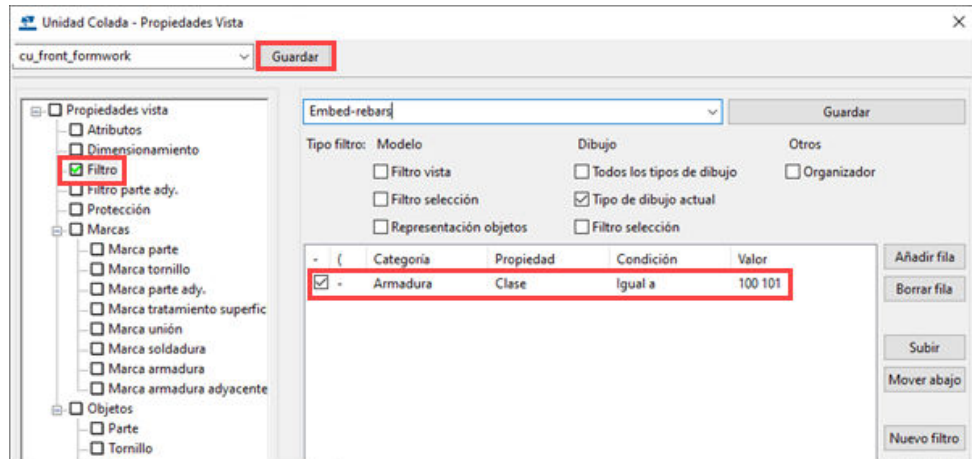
Unidad Colada - Propiedades Vista

cu_front_formwork

Guardar

Propiedades vista
Atributos
Dimensionamiento
Filtro
Filtro parte ady.
Protección
Marcas
Marca parte
Marca tornillo
Marca parte ady.
Marca tratamiento superfic
Marca unión
Marca soldadura
Marca armadura
Marca armadura adyacente
Objetos
Parte
Tornillo

Embed-rebars

Guardar

Tipo filtro: Modelo
Filtro vista
Filtro selección
Representación objetos

Dibujo
Todos los tipos de dibujo
Tipo de dibujo actual
Filtro selección

Otros
Organizador

| - | ( | Categoría | Propiedad | Condición | Valor |
|---|---|---|---|---|---|
| ☑ | - | Armadura | Clase | Igual a | 100 101 |

Añadir fila
Borrar fila
Subir
Mover abajo
Nuevo filtro